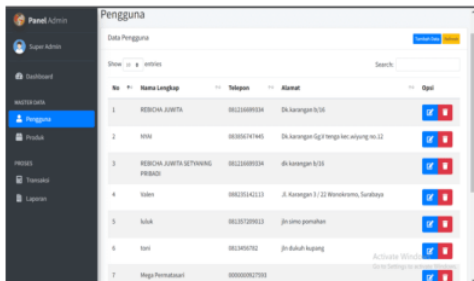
Panel Admin

Super Admin

Dashboard

MASTER DATA

Pengguna

Produk

PROSES

Transaksi

Laporan

Pengguna

Data Pengguna

Tambah Data

Refresh

Show 10 entries

Search:

| No | Nama Lengkap | Telepon | Alamat | Opsi |
|---|---|---|---|---|
| 1 | REBICHA JUWITA | 081216699534 | Dk.karangan 6/16 | |
| 2 | MNN | 083856747445 | Dk.karangan Gg.II tengo kec.wiyung no.12 | |
| 3 | REBICHA JUWITA SETYANING PRIBADI | 081216699534 | dk karangan 6/16 | |
| 4 | Valen | 088235142113 | Jl. Kasangan 3 / 22 Wonokromo, Surabaya | |
| 5 | luluk | 081357209813 | jln simo pomahan | |
| 6 | toni | 0813456782 | jln dukuh kupang | |
| 7 | Mega Permatasari | 0000000927591 | | |

Activate Windows
Go to Settings to activate Windows.